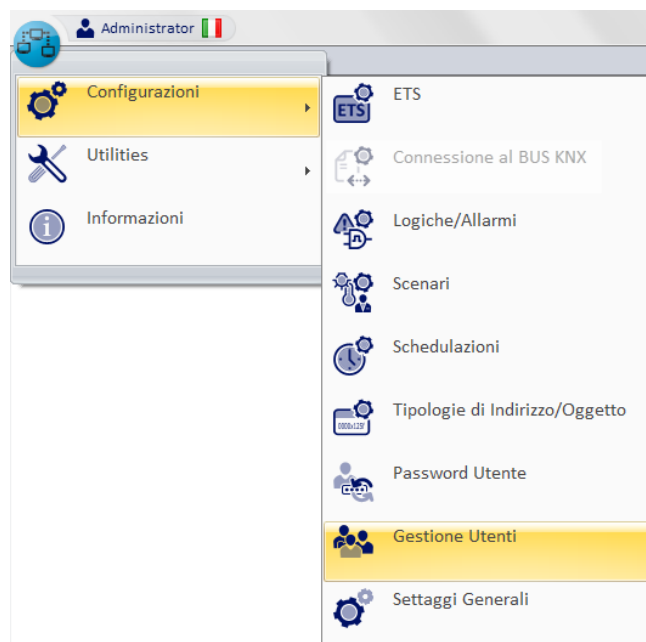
Administrator

Configurazioni

Utilities

Informazioni

ETS

ETS

Connessione al BUS KNX

Logiche/Allarmi

Scenari

Schedulazioni

Tipologie di Indirizzo/Oggetto

Password Utente

Gestione Utenti

Settaggi Generali